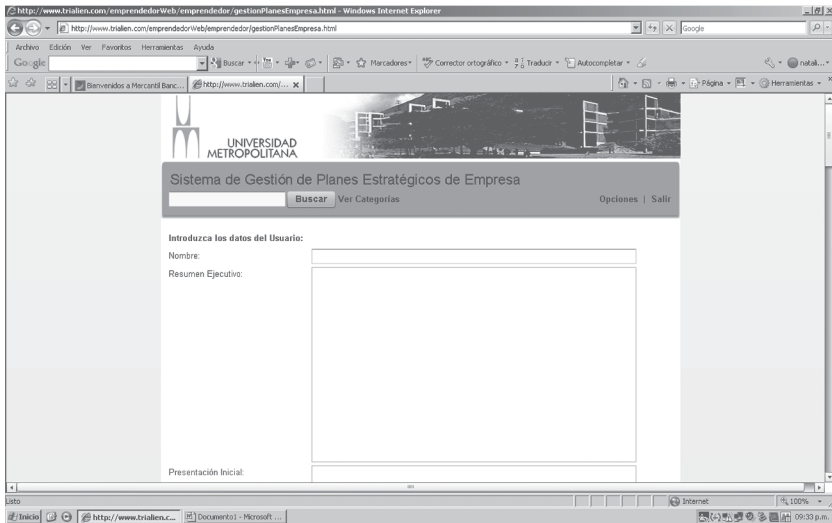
http://www.trialien.com/emprendedorWeb/emprendedor/gestionPlanesEmpresa.html - Windows Internet Explorer

http://www.trialien.com/emprendedorWeb/emprendedor/gestionPlanesEmpresa.html

Google

Archivo Edición Ver Favoritos Herramientas Ayuda

Google

Buscar

Marcadores

Corrector ortográfico

Traducir

Autocompletar

natali...

Bienvenidos a Mercantil Banc...

http://www.trialien.com/...

Página

Herramientas

UNIVERSIDAD METROPOLITANA

Sistema de Gestión de Planes Estratégicos de Empresa

Buscar Ver Categorías

Opciones | Salir

Introduzca los datos del Usuario:

Nombre:

Resumen Ejecutivo:

Presentación Inicial:

Listo

Internet

100%

Inicio

http://www.trialien.c...

Documento1 - Microsoft ...

09:33 p.m.